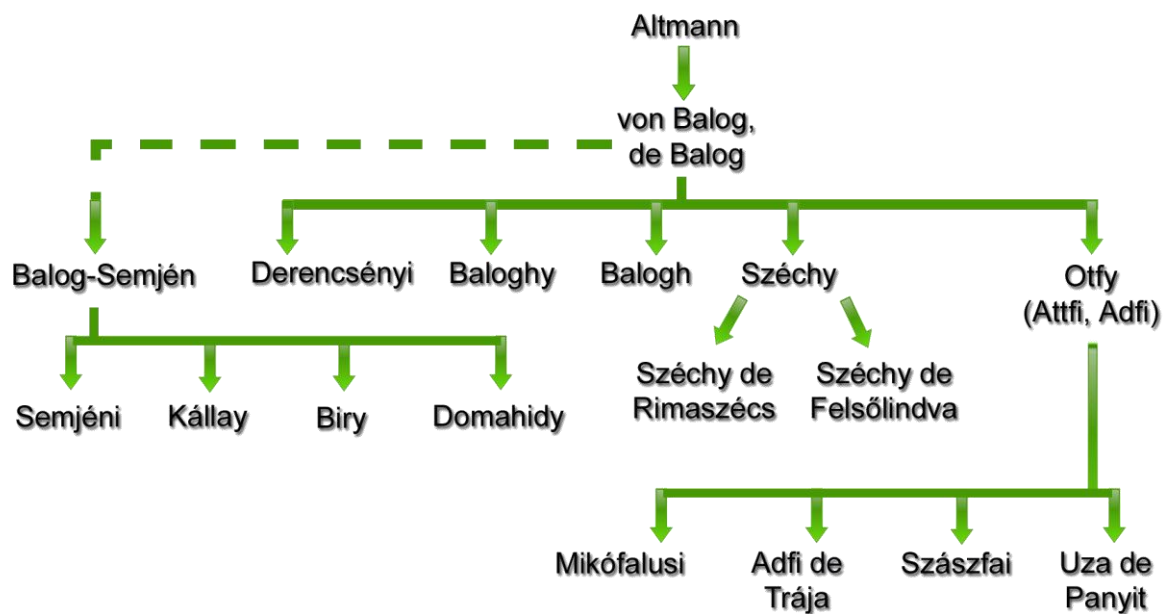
Altmann

von Balog, de Balog

Balog-Semjén

Derencsényi

Baloghy

Balogh

Széchy

Otfy (Attfi, Adfi)

Semjéni

Kállay

Biry

Domahidy

Széchy de Rimaszécs

Széchy de Felsőlindva

Mikófalusi

Adfi de Trája

Szászfai

Uza de Panyit